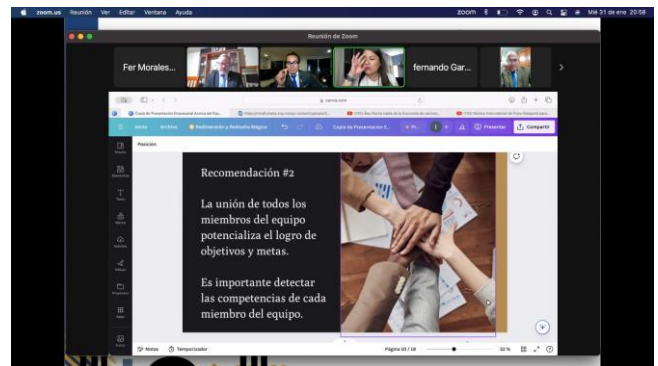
zoom.us Reunión Ver Editar Ventana Ayuda

zoom

Mié 31 de ene 20:58

Reunión de Zoom

Fer Morales...

fernando Gar...

canva.com

Inicio Archivo Redimensión y Rediseño Mágico

Copia de Presentación E...

Presentar Compartir

Posición

Recomendación #2

La unión de todos los miembros del equipo potencializa el logro de objetivos y metas.

Es importante detectar las competencias de cada miembro del equipo.

Notas Temporizador

Página 13 / 18

52 %